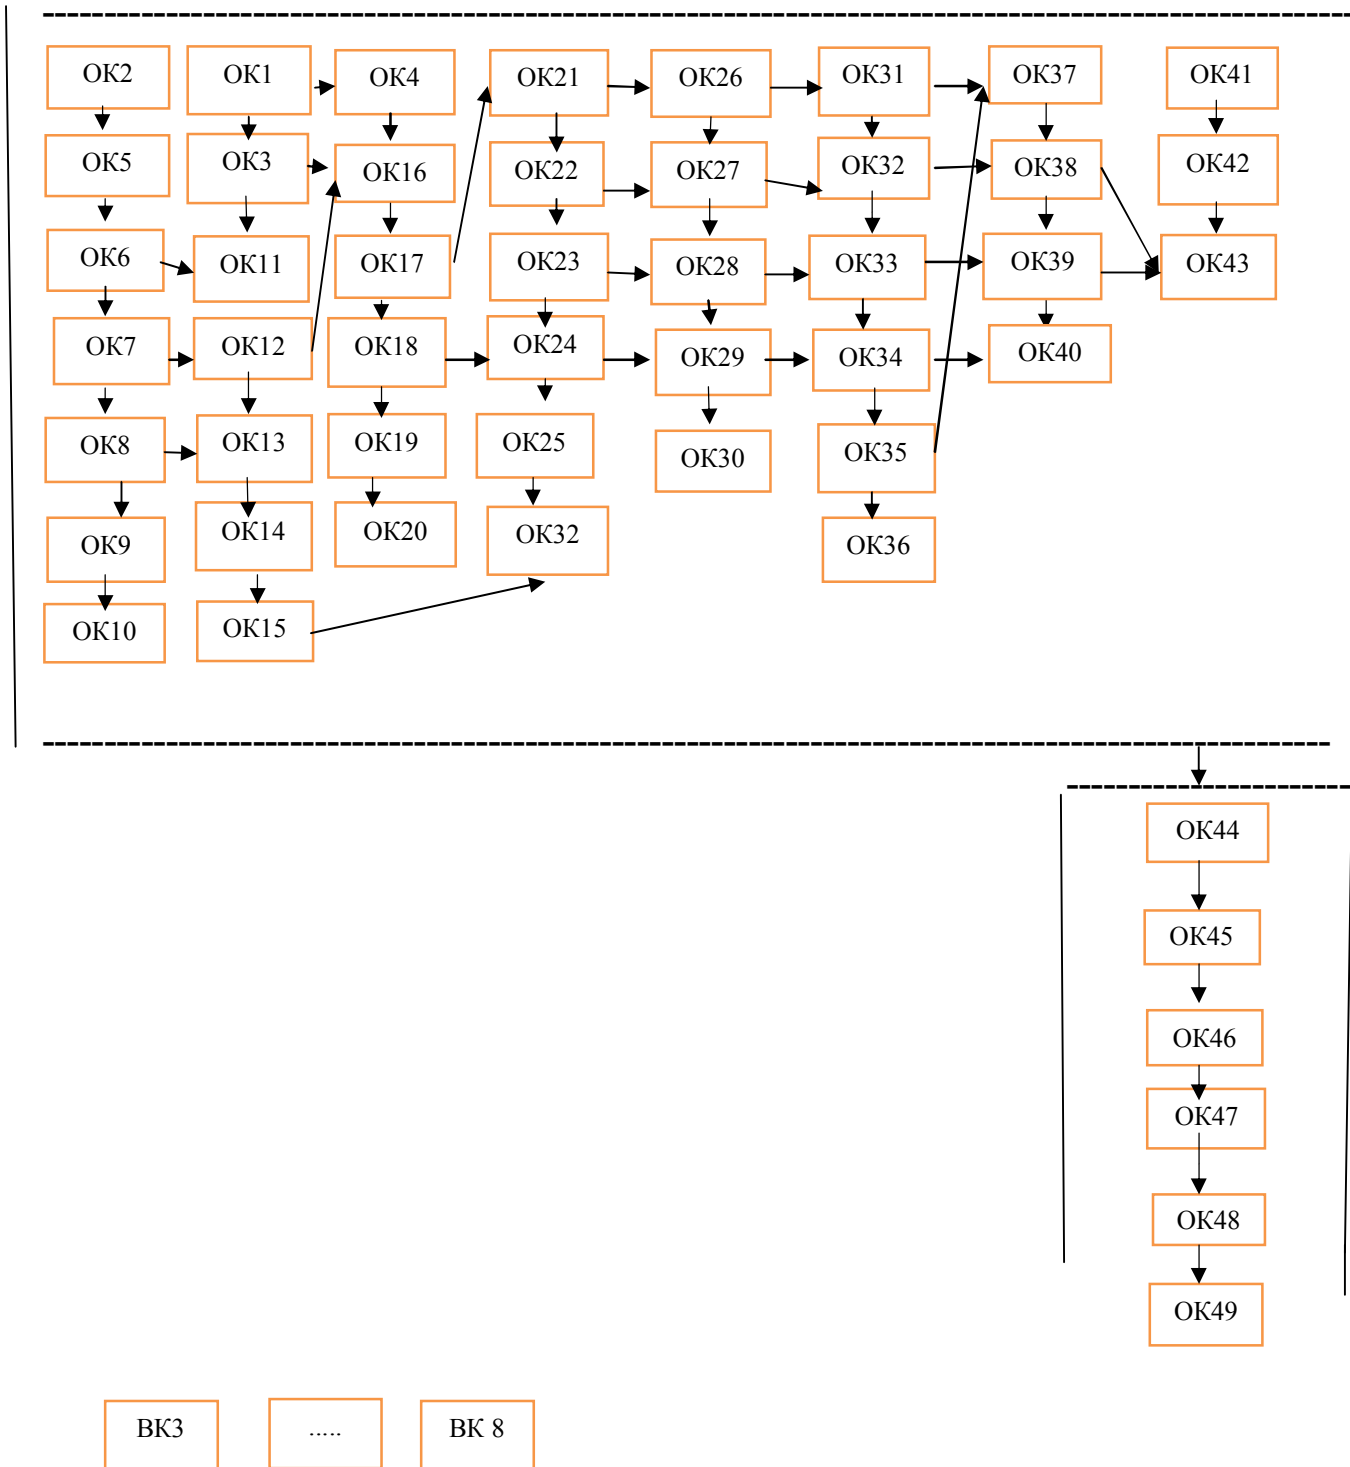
ОК2 ОК1 ОК4 ОК21 ОК26 ОК31 ОК37 ОК41

ОК5 ОК3 ОК16 ОК22 ОК27 ОК32 ОК38 ОК42

ОК6 ОК11 ОК17 ОК23 ОК28 ОК33 ОК39 ОК43

ОК7 ОК12 ОК18 ОК24 ОК29 ОК34 ОК40

ОК8 ОК13 ОК19 ОК25 ОК30 ОК35

ОК9 ОК14 ОК20 ОК32 ОК36

ОК10 ОК15

ОК44

ОК45

ОК46

ОК47

ОК48

ОК49

ВК3 ..... ВК 8